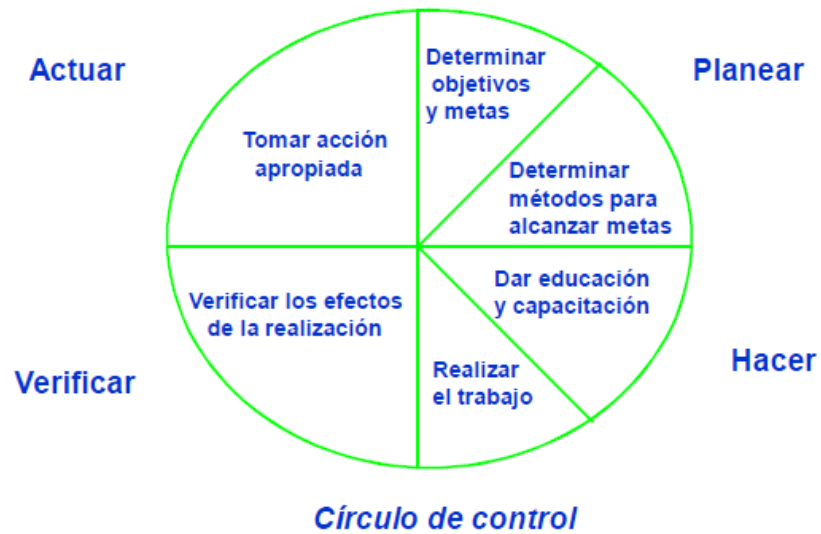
Actuar

Planear

Tomar acción apropiada

Determinar objetivos y metas

Determinar métodos para alcanzar metas

Verificar los efectos de la realización

Dar educación y capacitación

Realizar el trabajo

Hacer

Verificar

Círculo de control